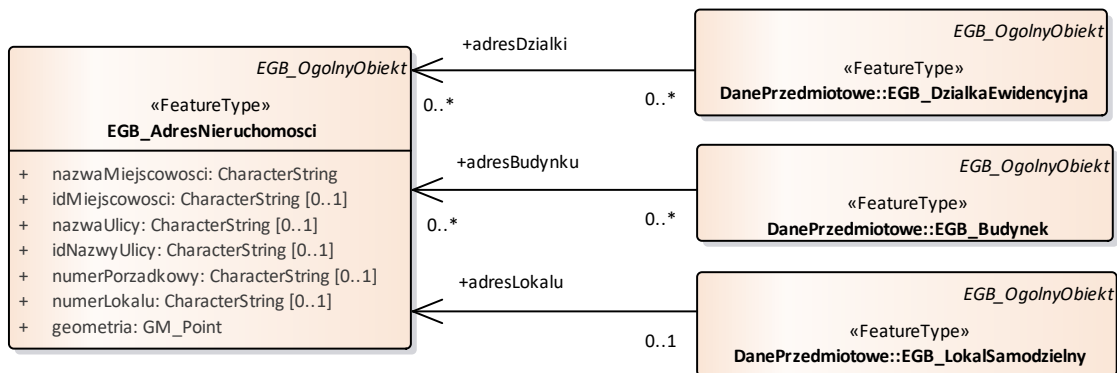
EGB_OgolnyObiekt

«FeatureType»
EGB_AdresNieruchomosci

+ nazwaMiejscowosci: CharacterString
+ idMiejscowosci: CharacterString [0..1]
+ nazwaUlicy: CharacterString [0..1]
+ idNazwyUlicy: CharacterString [0..1]
+ numerPorzadkowy: CharacterString [0..1]
+ numerLokalu: CharacterString [0..1]
+ geometria: GM_Point

+adresDzialki
0..*
0..*

EGB_OgolnyObiekt

«FeatureType»
DanePrzedmiotowe::EGB_DzialkaEwidencyjna

+adresBudynku
0..*
0..*

EGB_OgolnyObiekt

«FeatureType»
DanePrzedmiotowe::EGB_Budynek

+adresLokalu
0..1

EGB_OgolnyObiekt

«FeatureType»
DanePrzedmiotowe::EGB_LokalSamodzielny